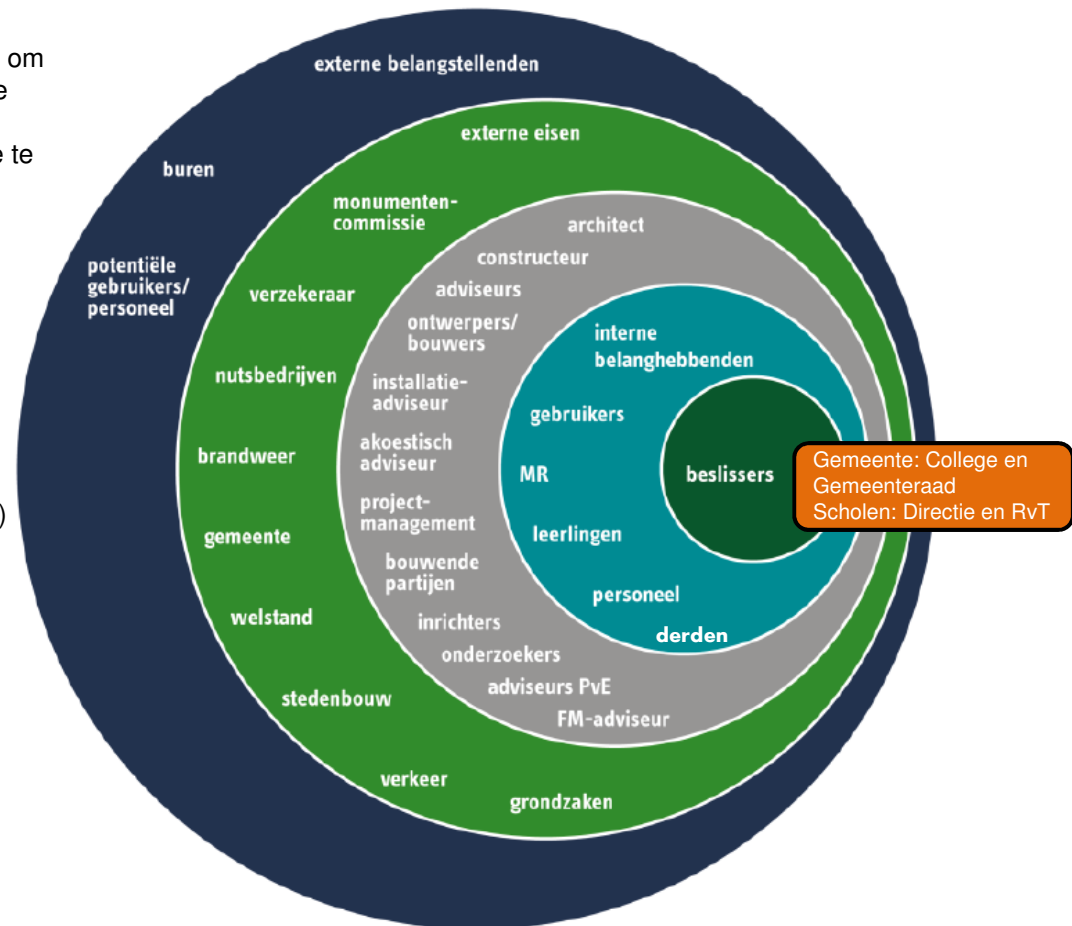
om
e
e te
)

externe belangstellenden
buren
potentiële gebruikers/ personeel
externe eisen
monumentencommissie
verzekeraar
nutsbedrijven
brandweer
gemeente
welstand
stedenbouw
verkeer
grondzaken
architect
constructeur
adviseurs
ontwerpers/ bouwers
installatieadviseur
akoestisch adviseur
projectmanagement
bouwende partijen
inrichters
onderzoekers
adviseurs PvE
FM-adviseur
interne belanghebbenden
gebruikers
MR
leerlingen
personeel
derden
beslissers
Gemeente: College en Gemeenteraad
Scholen: Directie en RvT